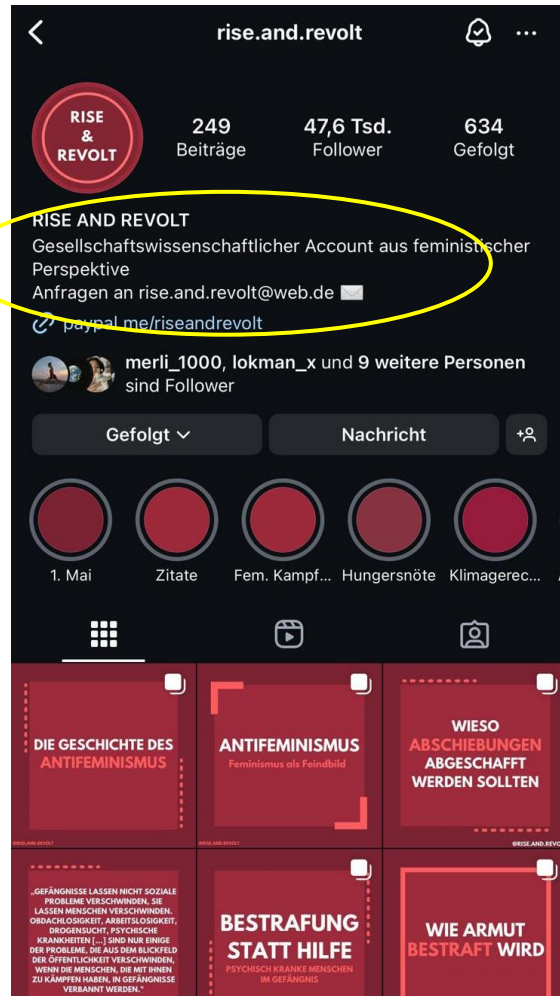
rise.and.revolt

RISE & REVOLT

249 Beiträge
47,6 Tsd. Follower
634 Gefolgt

RISE AND REVOLT
Gesellschaftswissenschaftlicher Account aus feministischer Perspektive
Anfragen an rise.and.revolt@web.de ✉️
paypal.me/riseandrevolt

merli_1000, lokman_x und 9 weitere Personen sind Follower

Gefolgt
Nachricht

1. Mai
Zitate
Fem. Kampf...
Hungersnöte
Klimagerec...

DIE GESCHICHTE DES ANTIFEMINISMUS
RISE.AND.REVOLT

ANTIFEMINISMUS
Feminismus als Feindbild
RISE.AND.REVOLT

WIESO ABSCHIEBUNGEN ABGESCHAFFT WERDEN SOLLTEN
@RISE.AND.REVO

„GEFÄNGNISSE LASSEN NICHT SOZIALE PROBLEME VERSCHWINDEN, SIE LASSEN MENSCHEN VERSCHWINDEN. OBDACHLOSIGKEIT, ARBEITSLOSIGKEIT, DROGENSUCHT, PSYCHISCHE KRANKHEITEN [...] SIND NUR EINIGE DER PROBLEME, DIE AUS DEM BLICKFELD DER ÖFFENTLICHKEIT VERSCHWINDEN, WENN DIE MENSCHEN, DIE MIT IHNEN ZU KÄMPFEN HABEN, IN GEFÄNGNISSE VERBANNT WERDEN."

BESTRAFUNG STATT HILFE
PSYCHISCH KRANKE MENSCHEN IM GEFÄNGNIS

WIE ARMUT BESTRAFT WIRD